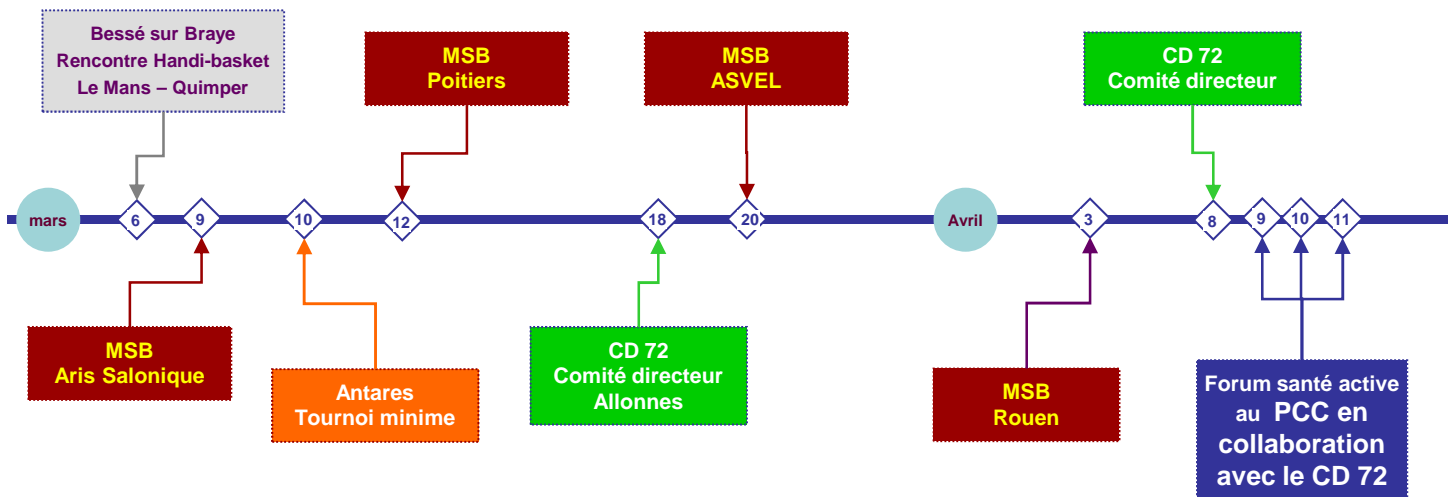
Bessé sur Braye
Rencontre Handi-basket
Le Mans – Quimper

MSB
Poitiers

MSB
ASVEL

CD 72
Comité directeur

mars

6

9

10

12

18

20

Avril

3

8

9

10

11

MSB
Aris Salonique

Antares
Tournoi minime

CD 72
Comité directeur
Allonnes

MSB
Rouen

Forum santé active au PCC en collaboration avec le CD 72